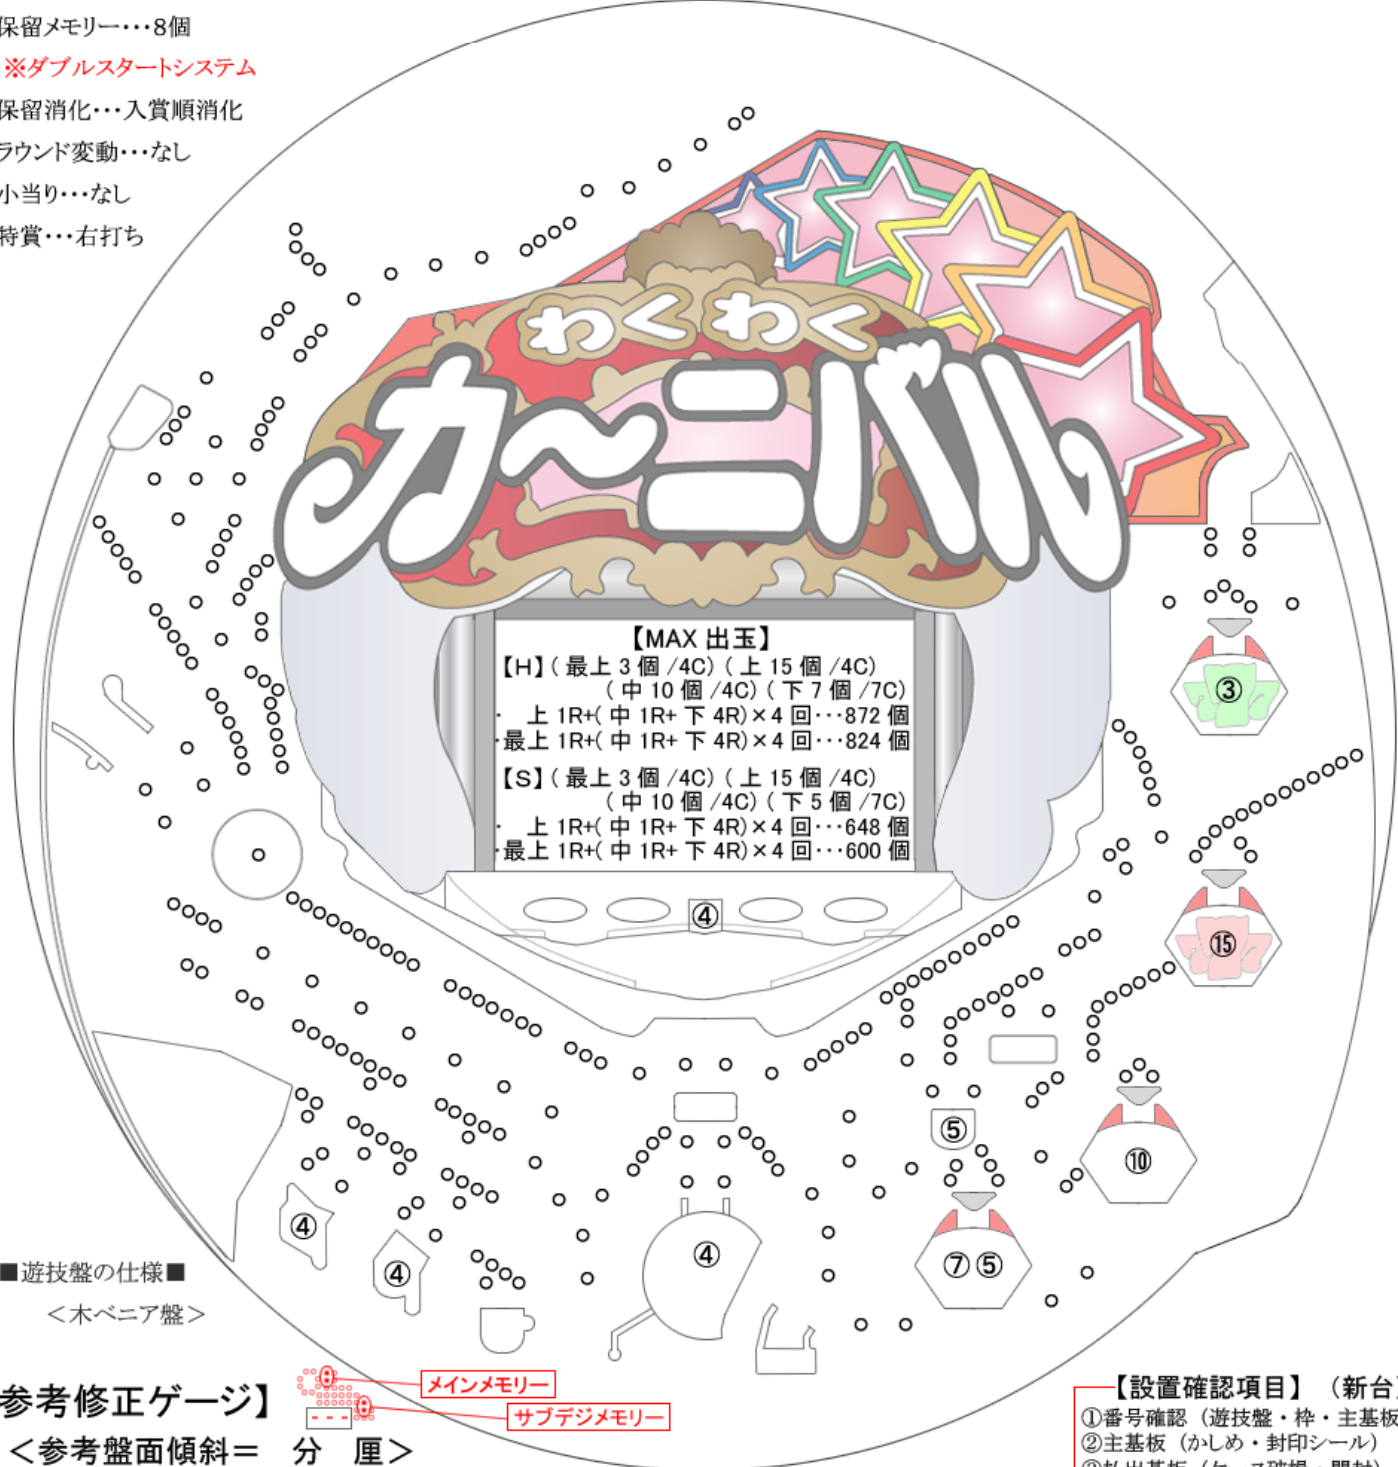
保留メモリー・・・8個
※ダブルスタートシステム
保留消化・・・入賞順消化
ラウンド変動・・・なし
小当り・・・なし
特賞・・・右打ち

わくわく
カ〜ニバル

【MAX 出玉】
【H】(最上 3 個 /4C) (上 15 個 /4C)
(中 10 個 /4C) (下 7 個 /7C)
・上 1R+(中 1R+ 下 4R)×4 回・・・872 個
・最上 1R+(中 1R+ 下 4R)×4 回・・・824 個
【S】(最上 3 個 /4C) (上 15 個 /4C)
(中 10 個 /4C) (下 5 個 /7C)
・上 1R+(中 1R+ 下 4R)×4 回・・・648 個
・最上 1R+(中 1R+ 下 4R)×4 回・・・600 個

③
④
⑮
⑤
⑩
④
④
④
⑦⑤

■遊技盤の仕様■
<木ベニア盤>

参考修正ゲージ】
<参考盤面傾斜＝ 分 厘>

メインメモリー
サブデジメモリー

【設置確認項目】(新台
①番号確認(遊技盤・枠・主基板
②主基板(かしめ・封印シール)
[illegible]